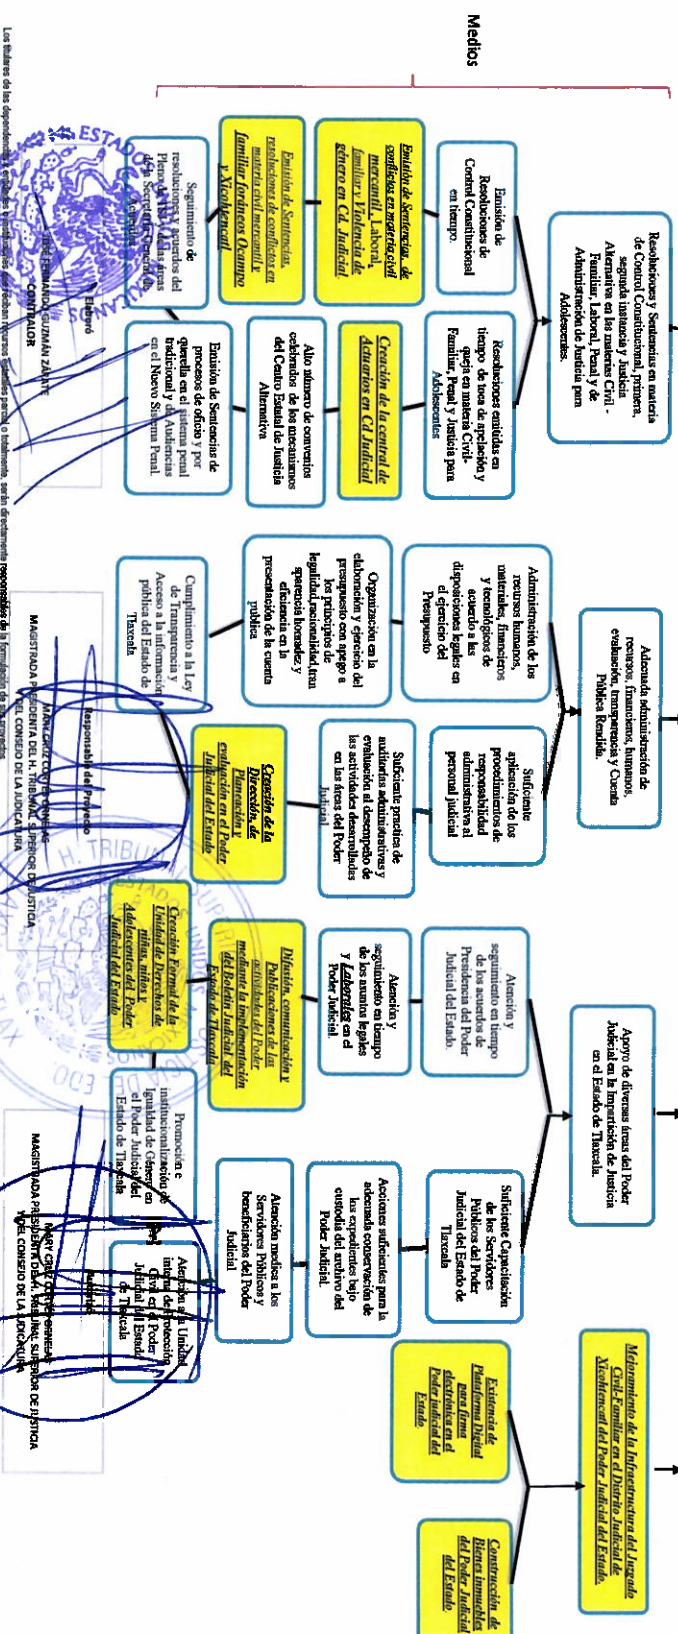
Medios

Resoluciones y Sentencias en materia de Control Constitucional, primera, segunda instancia y Justicia Alternativa en las materias Civil - Familiar, Laboral, Penal y de Administración de Justicia para Adolescentes.

Emisión de Resoluciones de Control Constitucional en tiempo.

Resoluciones emitidas en tiempo de toca de apelación y queja en materia Civil-Familiar, Penal y Justicia para Adolescentes

Emisión de Sentencias de conflictos en materia civil mercantil, Laboral, familiar y Violencia de género en Cd. Judicial

Creación de la central de Actuarios en Cd. Judicial

Emisión de Sentencias, resoluciones de conflictos en materia civil mercantil y familiar forâneos Ocampo y Xicohtencatl

Alto número de convenios celebrados de los mecanismos del Centro Estatal de Justicia Alternativa

Seguimiento de resoluciones y acuerdos del Pleno del TSJ de las áreas de la Secretaría General de Acuerdos.

Emisión de Sentencias de procesos de oficio y por querella en el sistema penal tradicional y de Audiencias en el Nuevo Sistema Penal.

Adecuada administración de recursos, financieros, humanos, evaluación, transparencia y Cuenta Pública Rendida.

Administración de los recursos humanos, materiales, financieros y tecnológicos de acuerdo a las disposiciones legales en el ejercicio del Presupuesto

Suficiente aplicación de los procedimientos de responsabilidad administrativa al personal judicial

Organización en la elaboración y ejercicio del presupuesto con apego a los principios de legalidad,racionalidad,transparencia,honradez y eficiencia en la presentación de la cuenta pública

Suficiente practica de auditorias administrativas y evaluación al desempeño de las actividades desarrolladas en las áreas del Poder Judicial

Cumplimiento a la Ley de Transparencia y Acceso a la información pública del Estado de Tlaxcala

Creación de la Dirección de Planeación y evaluación en el Poder Judicial del Estado

Apoyo de diversas áreas del Poder Judicial en la Impartición de Justicia en el Estado de Tlaxcala.

Atención y seguimiento en tiempo de los acuerdos de Presidencia del Poder Judicial del Estado.

Atención y seguimiento en tiempo de los asuntos legales y Laborales en el Poder Judicial.

Difusión, comunicación y Publicaciones de las actividades del Poder mediante la implementación del Boletín Judicial del Estado de Tlaxcala

Creación Formal de la Unidad de Derechos de niñas, niños y Adolescentes del Poder Judicial del Estado

Promoción e institucionalización de Igualdad de Género en el Poder Judicial del Estado de Tlaxcala

Suficiente Capacitación de los Servidores Públicos del Poder Judicial del Estado de Tlaxcala

Acciones suficientes para la adecuada conservación de los expedientes bajo custodia del archivo del Poder Judicial.

Atención medica a los Servidores Públicos y beneficiarios del Poder Judicial

Atención en la Unidad interna de protección civil en el Poder Judicial del Estado de Tlaxcala

Mejoramiento de la Infraestructura del Juzgado Civil-Familiar en el Distrito Judicial de Xicohtencatl del Poder Judicial del Estado.

Existencia de Plataforma Digital para firma electrónica en el Poder Judicial del Estado

Construcción de Bienes inmuebles del Poder Judicial del Estado.

Elaboró
LIC. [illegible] GUZMÁN ZÁRATE
CONTRALOR

Responsable del Proyecto
MAGISTRADA PRESIDENTA DEL H. TRIBUNAL SUPERIOR DE JUSTICIA Y DEL CONSEJO DE LA JUDICATURA

Autorizó
MARY CRUZ CORTÉS ORNELAS
MAGISTRADA PRESIDENTA DEL H. TRIBUNAL SUPERIOR DE JUSTICIA Y DEL CONSEJO DE LA JUDICATURA

Los titulares de las dependencias o entidades que ejerzan recursos públicos parcial o totalmente, serán directamente responsables de la formulación de sus proyectos